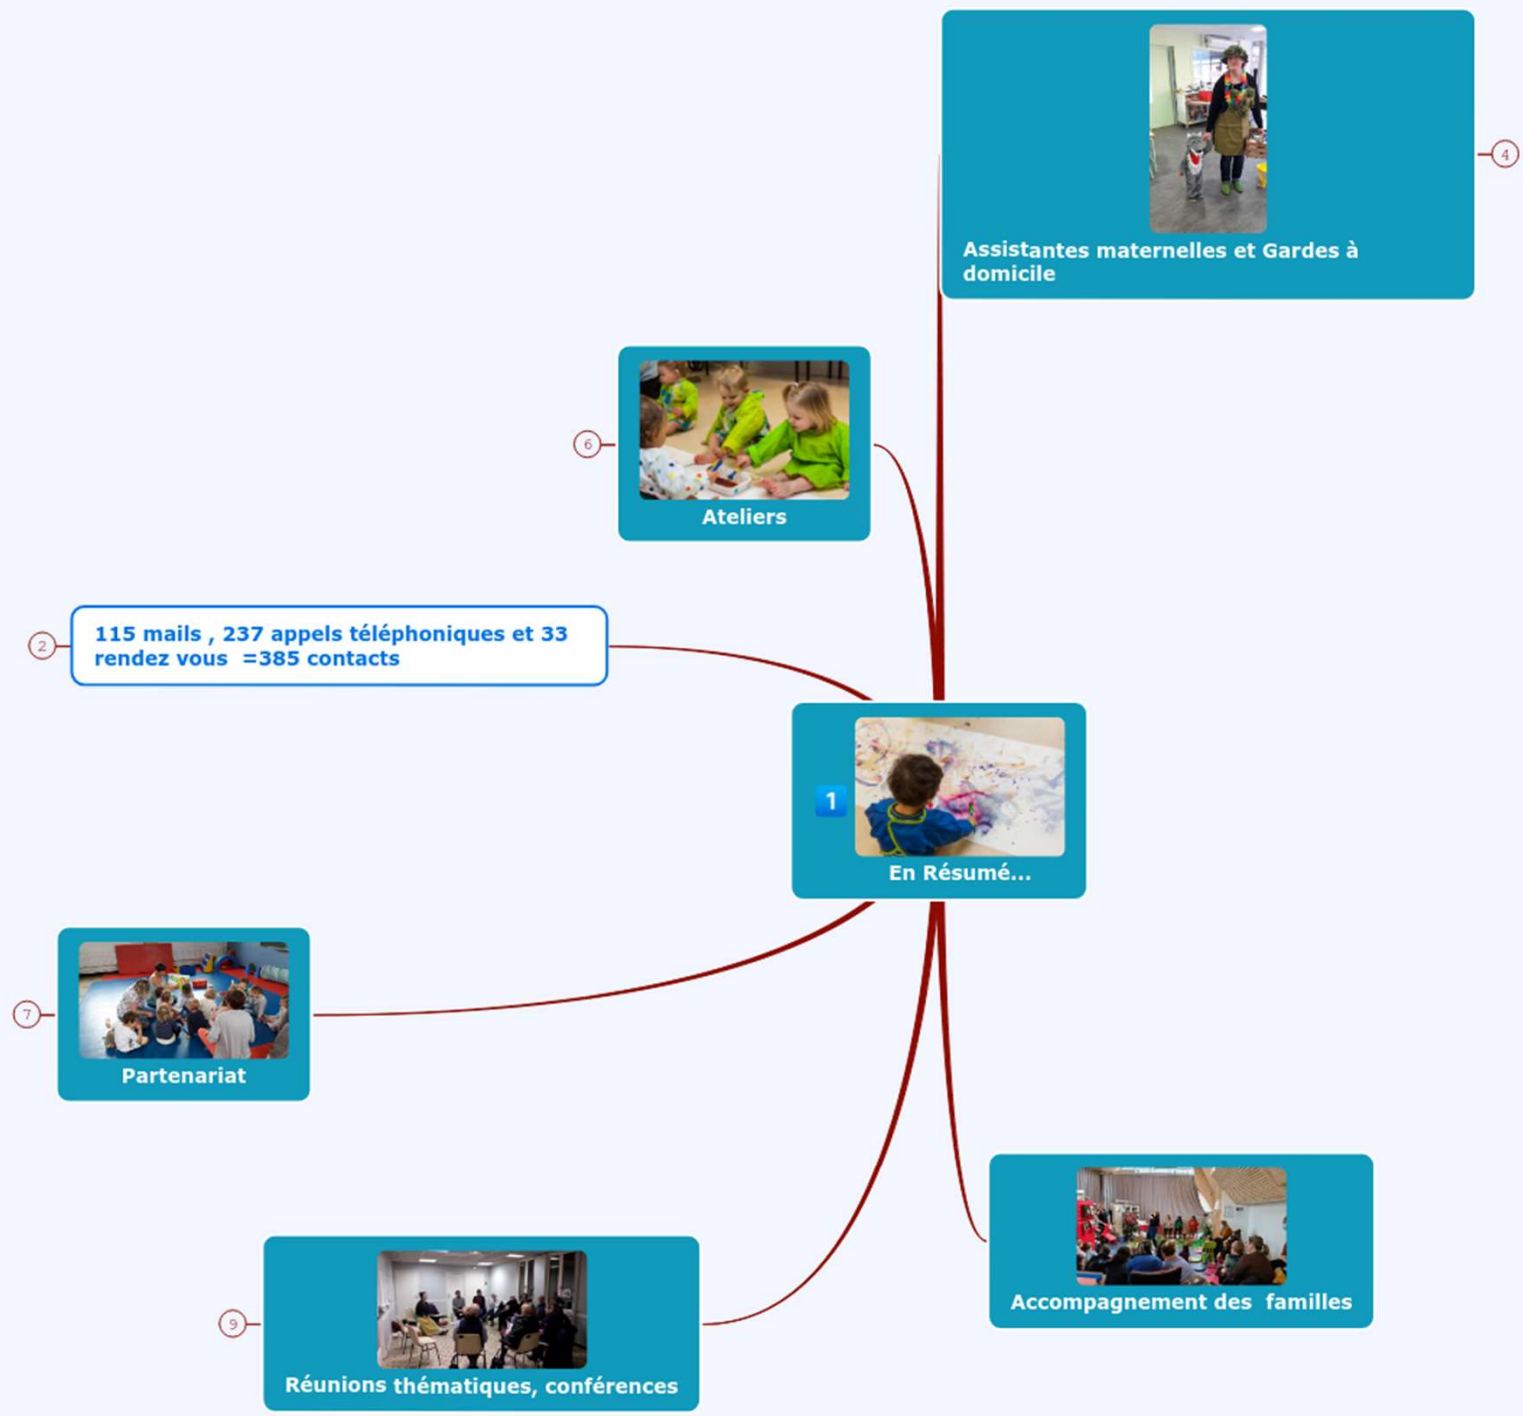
Assistantes maternelles et Gardes à domicile

4

6

Ateliers

2

115 mails , 237 appels téléphoniques et 33 rendez vous =385 contacts

1

En Résumé...

7

Partenariat

Accompagnement des familles

9

Réunions thématiques, conférences